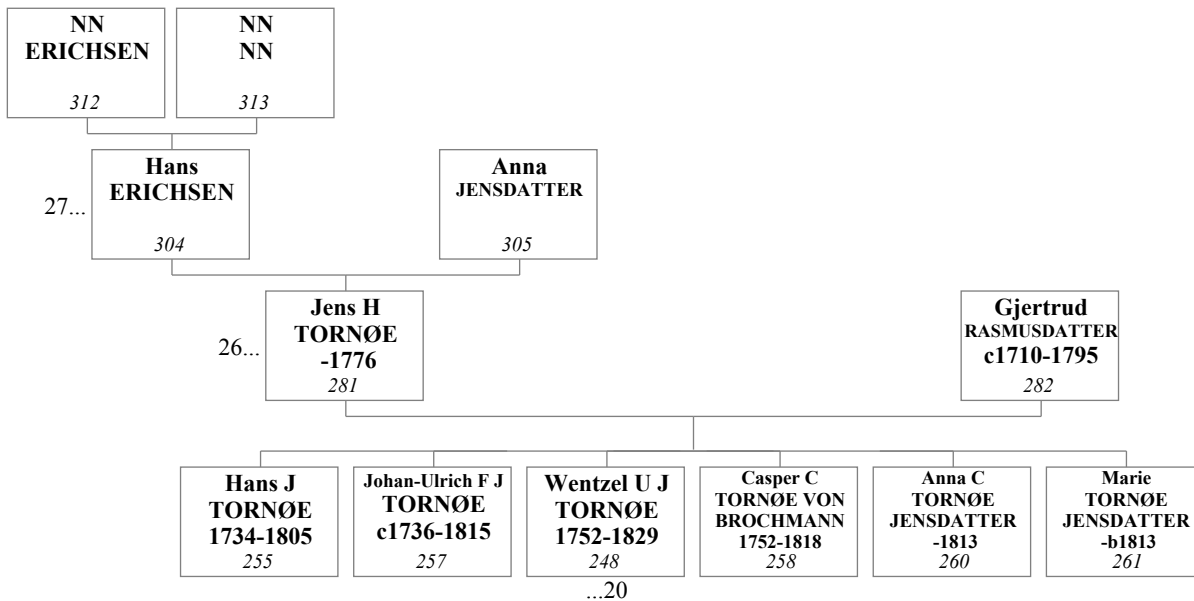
NN
ERICHSEN
312

NN
NN
313

27...

Hans
ERICHSEN
304

Anna
JENSDATTER
305

26...

Jens H
TORNØE
-1776
281

Gjertrud
RASMUSDATTER
c1710-1795
282

Hans J
TORNØE
1734-1805
255

Johan-Ulrich F J
TORNØE
c1736-1815
257

Wentzel U J
TORNØE
1752-1829
248

...20

Casper C
TORNØE VON
BROCHMANN
1752-1818
258

Anna C
TORNØE
JENSDATTER
-1813
260

Marie
TORNØE
JENSDATTER
-b1813
261